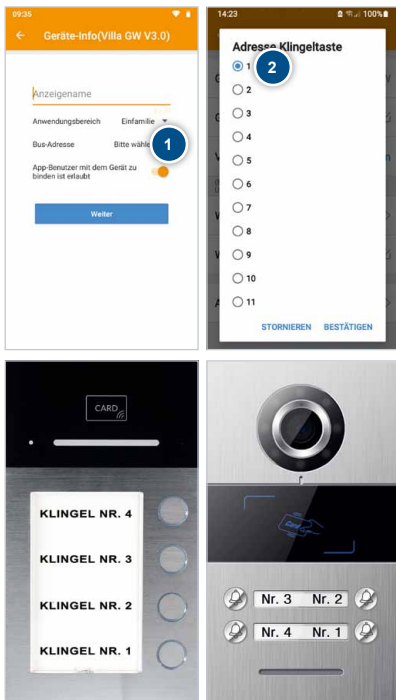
09:35

Geräte-Info(Villa GW V3.0)

Anzeigename

Anwendungsbereich Einfamilie

Bus-Adresse Bitte wähle

App-Benutzer mit dem Gerät zu binden ist erlaubt

Weiter

1

14:23 100%

Adresse Klingeltaste

2

1
2
3
4
5
6
7
8
9
10
11

STORNIEREN BESTÄTIGEN

CARD

KLINGEL NR. 4

KLINGEL NR. 3

KLINGEL NR. 2

KLINGEL NR. 1

Nr. 3 Nr. 2

Nr. 4 Nr. 1